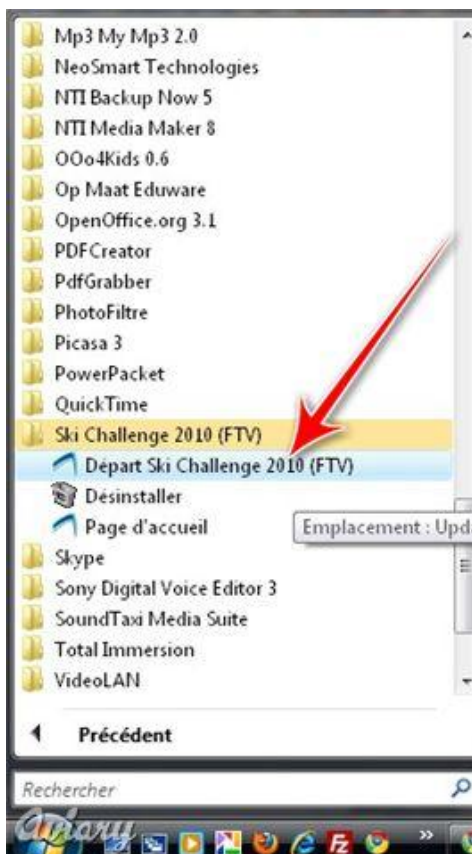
Mp3 My Mp3 2.0
NeoSmart Technologies
NTI Backup Now 5
NTI Media Maker 8
OOo4Kids 0.6
Op Maat Eduware
OpenOffice.org 3.1
PDFCreator
PdfGrabber
PhotoFiltre
Picasa 3
PowerPacket
QuickTime
Ski Challenge 2010 (FTV)
Départ Ski Challenge 2010 (FTV)
Désinstaller
Page d'accueil
Emplacement : Upd
Skype
Sony Digital Voice Editor 3
SoundTaxi Media Suite
Total Immersion
VideoLAN
Précédent
Rechercher
Aniony